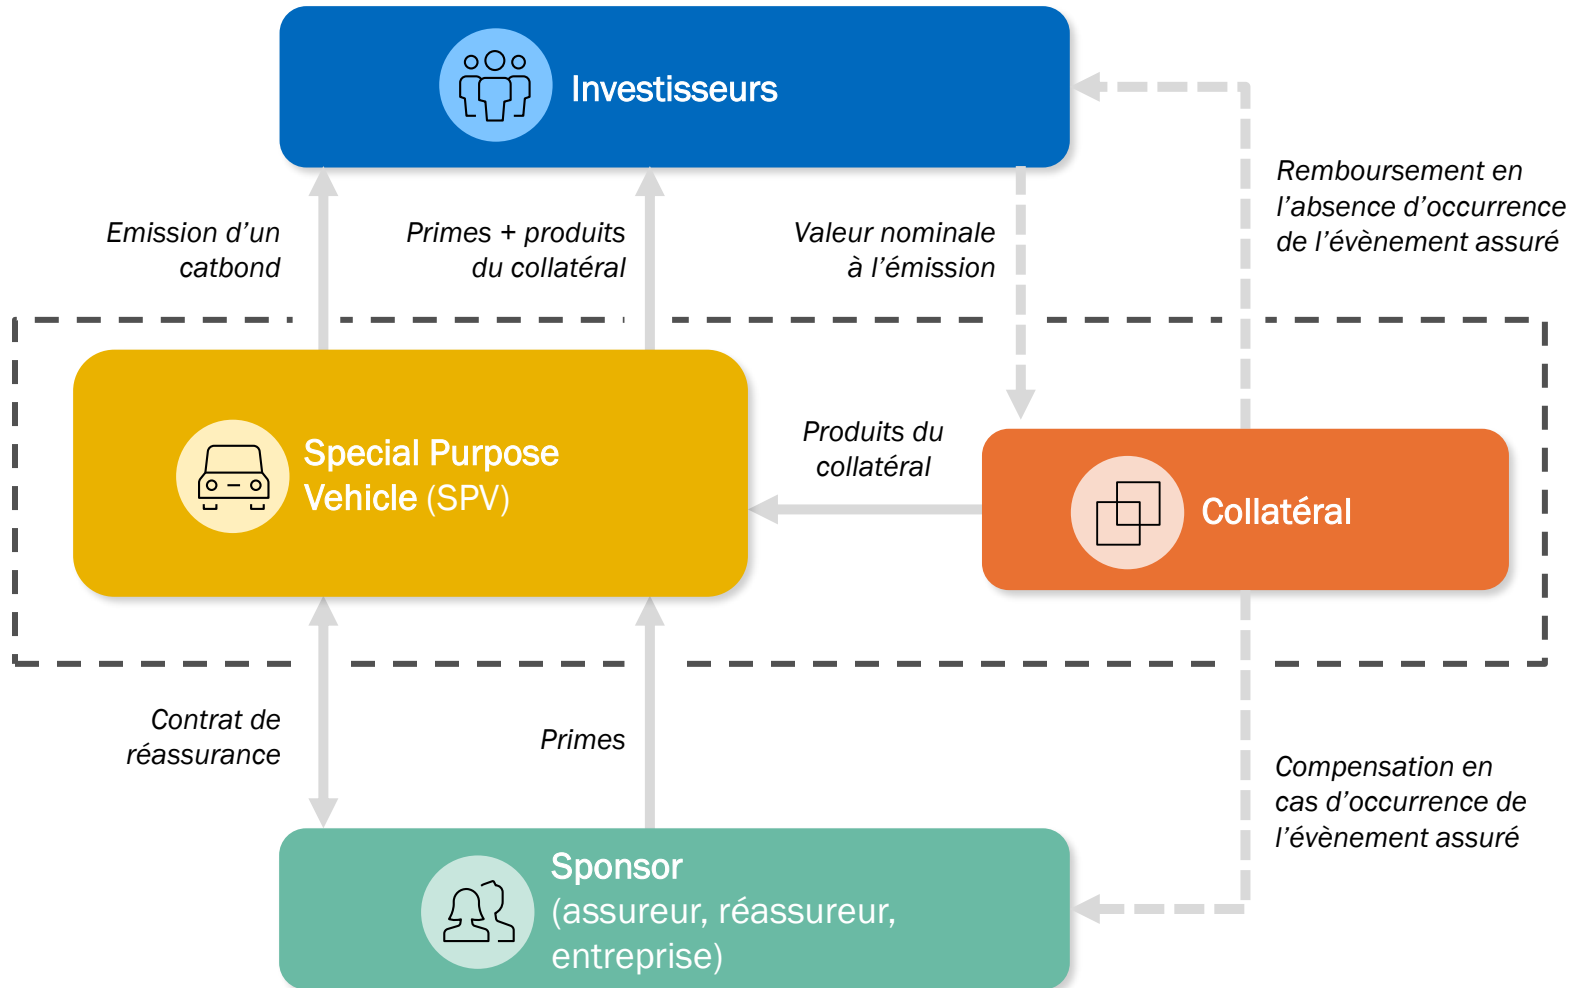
Investisseurs

Emission d’un catbond

Primes + produits du collatéral

Valeur nominale à l’émission

Remboursement en l’absence d’occurrence de l’évènement assuré

Special Purpose Vehicle (SPV)

Produits du collatéral

Collatéral

Contrat de réassurance

Primes

Compensation en cas d’occurrence de l’évènement assuré

Sponsor (assureur, réassureur, entreprise)